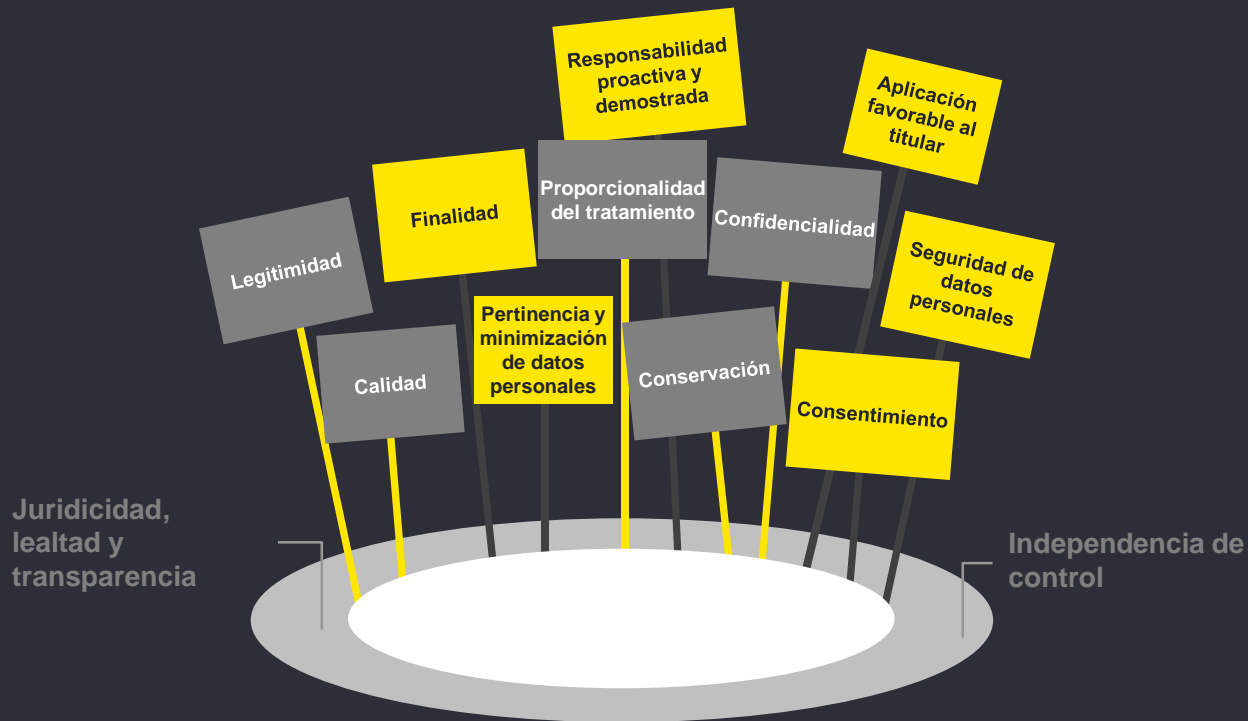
Responsabilidad proactiva y demostrada

Aplicación favorable al titular

Finalidad

Proporcionalidad del tratamiento

Confidencialidad

Legitimidad

Seguridad de datos personales

Pertinencia y minimización de datos personales

Calidad

Conservación

Consentimiento

Juridicidad, lealtad y transparencia

Independencia de control